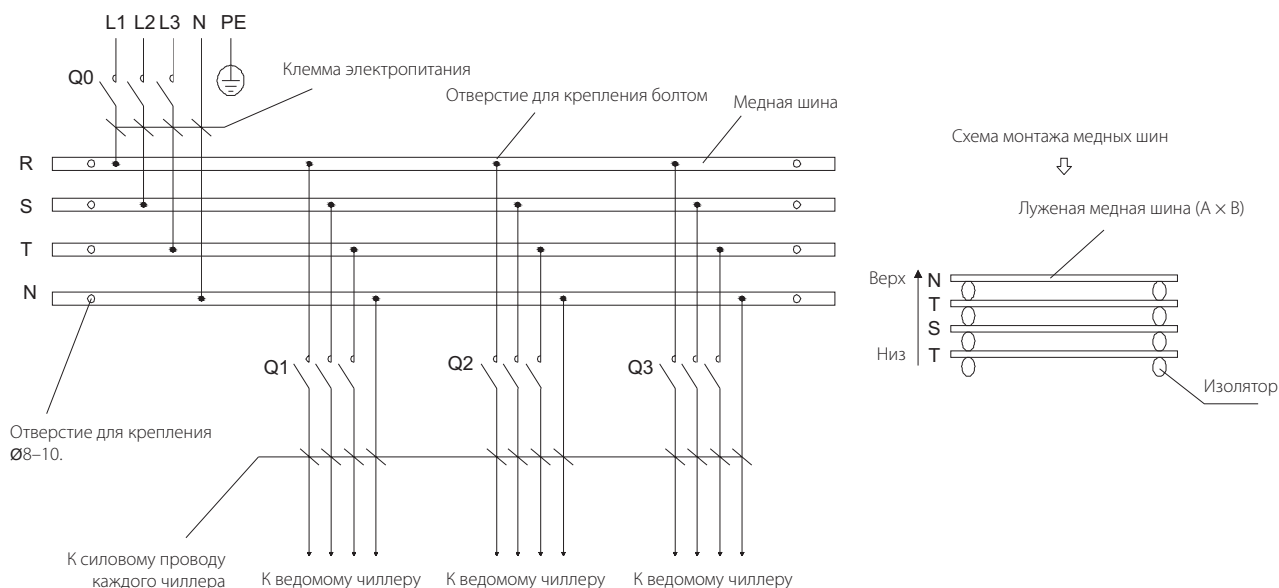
L1 L2 L3 N PE

Q0

Клемма электропитания

Отверстие для крепления болтом

Медная шина

R

S

T

N

Схема монтажа медных шин

Луженая медная шина (A × B)

Верх

N

T

S

T

Низ

Изолятор

Q1

Q2

Q3

Отверстие для крепления Ø8–10.

К силовому проводу каждого чиллера

К ведомому чиллеру

К ведомому чиллеру

К ведомому чиллеру